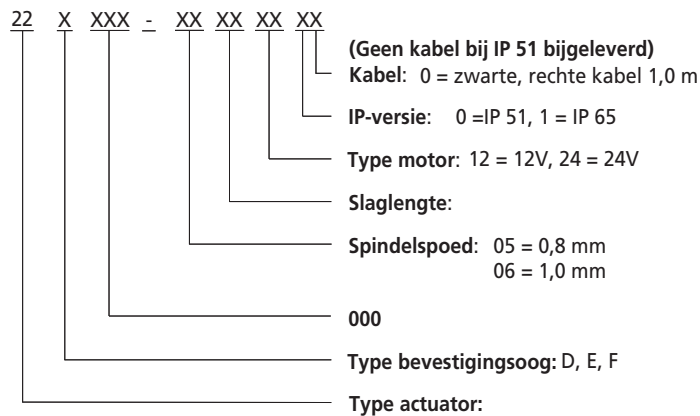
22 X XXX - XX XX XX XX

(Geen kabel bij IP 51 bijgeleverd)
Kabel: 0 = zwarte, rechte kabel 1,0 m

IP-versie: 0 =IP 51, 1 = IP 65

Type motor: 12 = 12V, 24 = 24V

Slaglengte:

Spindelspoed: 05 = 0,8 mm
06 = 1,0 mm

000

Type bevestigingsoog: D, E, F

Type actuator: